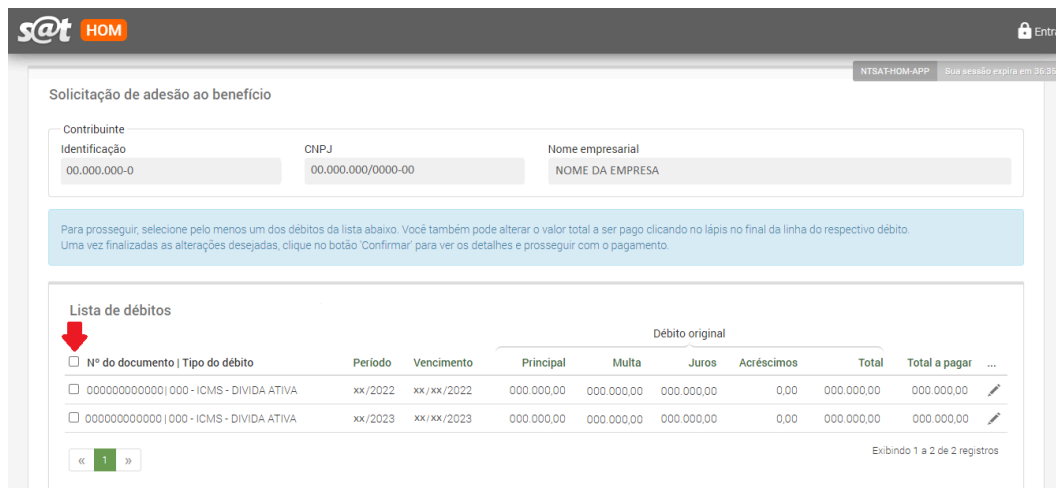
s@t HOM

Entra

NTSAT-HOM-APP Sua sessão expira em 36:35

Solicitação de adesão ao benefício

Contribuinte

Identificação
00.000.000-0

CNPJ
00.000.000/0000-00

Nome empresarial
NOME DA EMPRESA

Para prosseguir, selecione pelo menos um dos débitos da lista abaixo. Você também pode alterar o valor total a ser pago clicando no lápis no final da linha do respectivo débito.
Uma vez finalizadas as alterações desejadas, clique no botão 'Confirmar' para ver os detalhes e prosseguir com o pagamento.

Lista de débitos

Débito original

| Nº do documento \| Tipo do débito | Período | Vencimento | Principal | Multa | Juros | Acréscimos | Total | Total a pagar | ... |
|---|---|---|---|---|---|---|---|---|---|
| 000000000000 \| 000 - ICMS - DIVIDA ATIVA | xx/2022 | xx/xx/2022 | 000.000,00 | 000.000,00 | 000.000,00 | 0,00 | 000.000,00 | 000.000,00 | |
| 000000000000 \| 000 - ICMS - DIVIDA ATIVA | xx/2023 | xx/xx/2023 | 000.000,00 | 000.000,00 | 000.000,00 | 0,00 | 000.000,00 | 000.000,00 | |

Exibindo 1 a 2 de 2 registros

« 1 »